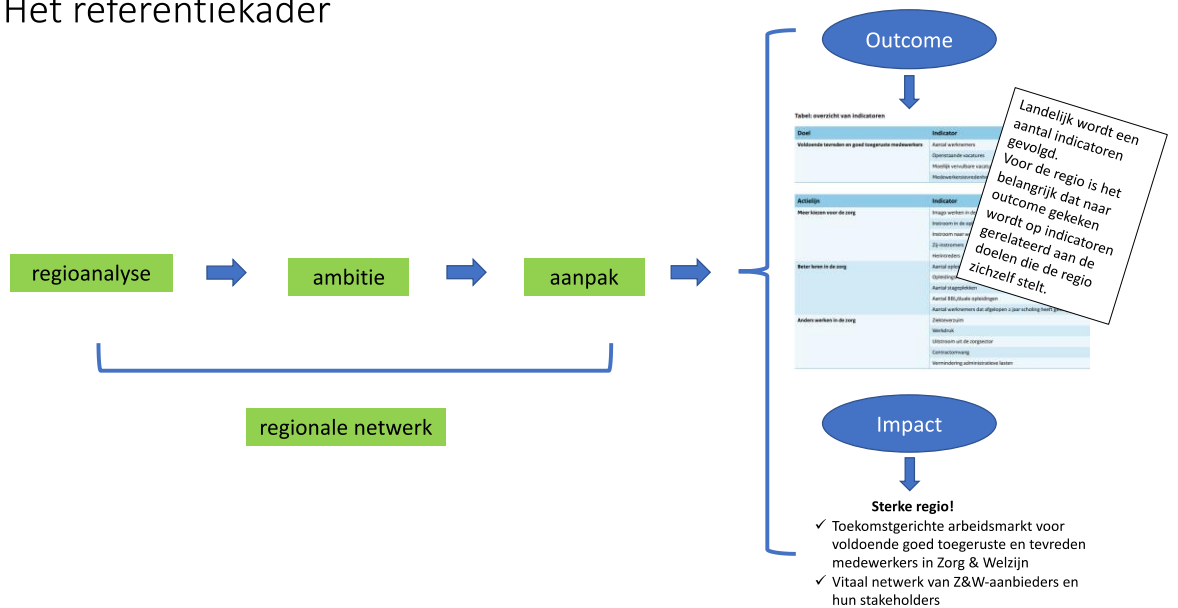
Het referentiekader

regioanalyse

ambitie

aanpak

regionale netwerk

Outcome

Tabel: overzicht van indicatoren

| Doel | Indicator |
|---|---|
| Voldoende toereden en goed toegeruste medewerkers | Aantal werknemers |
| | Openstaande vacatures |
| | Moeilijk vervulbare vacat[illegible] |
| | Medewerkerstevredenhe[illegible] |

| Actielijn | Indicator |
|---|---|
| Meer kiezen voor de zorg | Imago werken in de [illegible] |
| | Instroom in de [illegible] |
| | Instroom naar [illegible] |
| | Zij-instromers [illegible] |
| | Herintreders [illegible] |
| Beter leren in de zorg | Aantal opl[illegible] |
| | Opleiding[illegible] |
| | Aantal stageplekken |
| | Aantal BBL/duale opleidingen |
| | Aantal werknemers dat afgelopen x jaar scholing heeft ge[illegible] |
| Anders werken in de zorg | Ziekteverzuim |
| | Werkdruk |
| | Uitstroom uit de zorgsector |
| | Contractomvang |
| | Vermindering administratieve lasten |

Landelijk wordt een aantal indicatoren gevolgd. Voor de regio is het belangrijk dat naar outcome gekeken wordt op indicatoren gerelateerd aan de doelen die de regio zichzelf stelt.

Impact

Sterke regio!
✓ Toekomstgerichte arbeidsmarkt voor voldoende goed toegeruste en tevreden medewerkers in Zorg & Welzijn
✓ Vitaal netwerk van Z&W-aanbieders en hun stakeholders